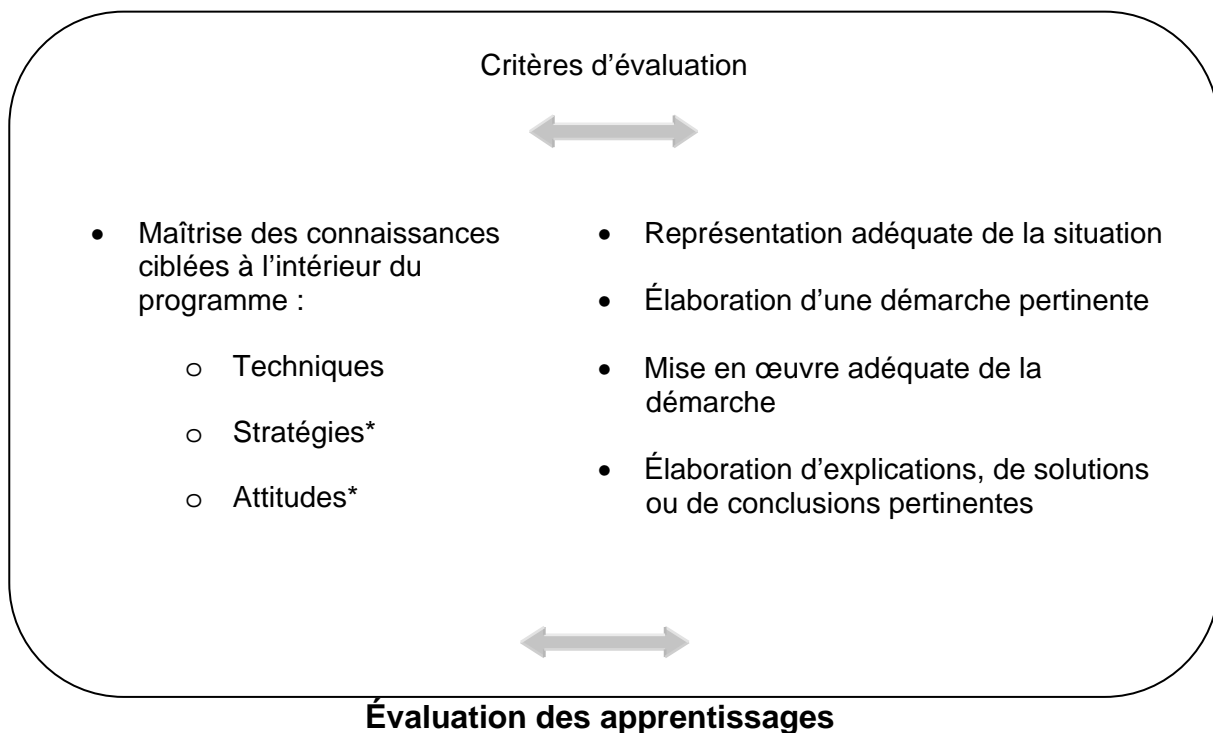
Critères d'évaluation

- Maîtrise des connaissances ciblées à l'intérieur du programme :
  - o Techniques
  - o Stratégies*
  - o Attitudes*

- Représentation adéquate de la situation
- Élaboration d'une démarche pertinente
- Mise en œuvre adéquate de la démarche
- Élaboration d'explications, de solutions ou de conclusions pertinentes

Évaluation des apprentissages